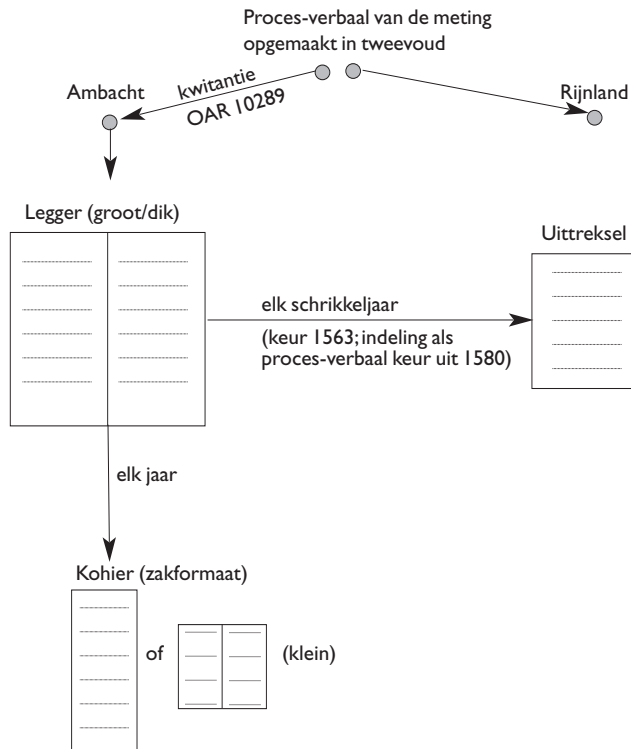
Proces-verbaal van de meting opgemaakt in tweevoud

Ambacht

kwitantie OAR 10289

Rijnland

Legger (groot/dik)

Uittreksel

elk schrikkeljaar

(keur 1563; indeling als proces-verbaal keur uit 1580)

elk jaar

Kohier (zakformaat)

of

(klein)